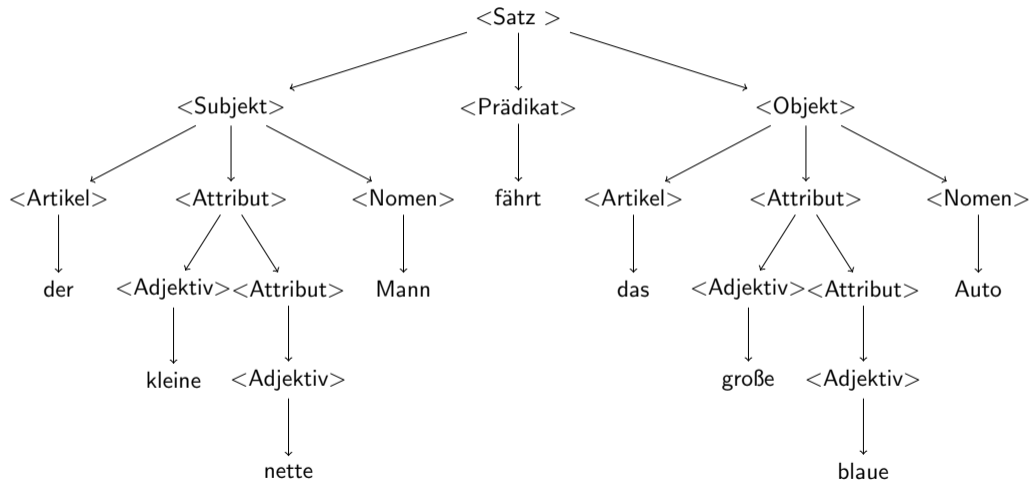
<Satz >

<Subjekt> <Prädikat> <Objekt>

<Artikel> <Attribut> <Nomen> fährt <Artikel> <Attribut> <Nomen>

der <Adjektiv> <Attribut> Mann das <Adjektiv> <Attribut> Auto

kleine <Adjektiv> große <Adjektiv>

nette blaue